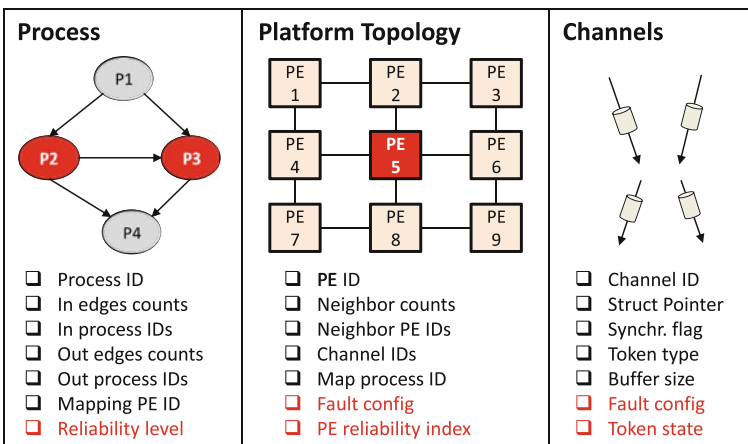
Process

P1

P2

P3

P4

❑ Process ID
❑ In edges counts
❑ In process IDs
❑ Out edges counts
❑ Out process IDs
❑ Mapping PE ID
❑ Reliability level

Platform Topology

PE 1
PE 2
PE 3
PE 4
PE 5
PE 6
PE 7
PE 8
PE 9

❑ PE ID
❑ Neighbor counts
❑ Neighbor PE IDs
❑ Channel IDs
❑ Map process ID
❑ Fault config
❑ PE reliability index

Channels

❑ Channel ID
❑ Struct Pointer
❑ Synchr. flag
❑ Token type
❑ Buffer size
❑ Fault config
❑ Token state